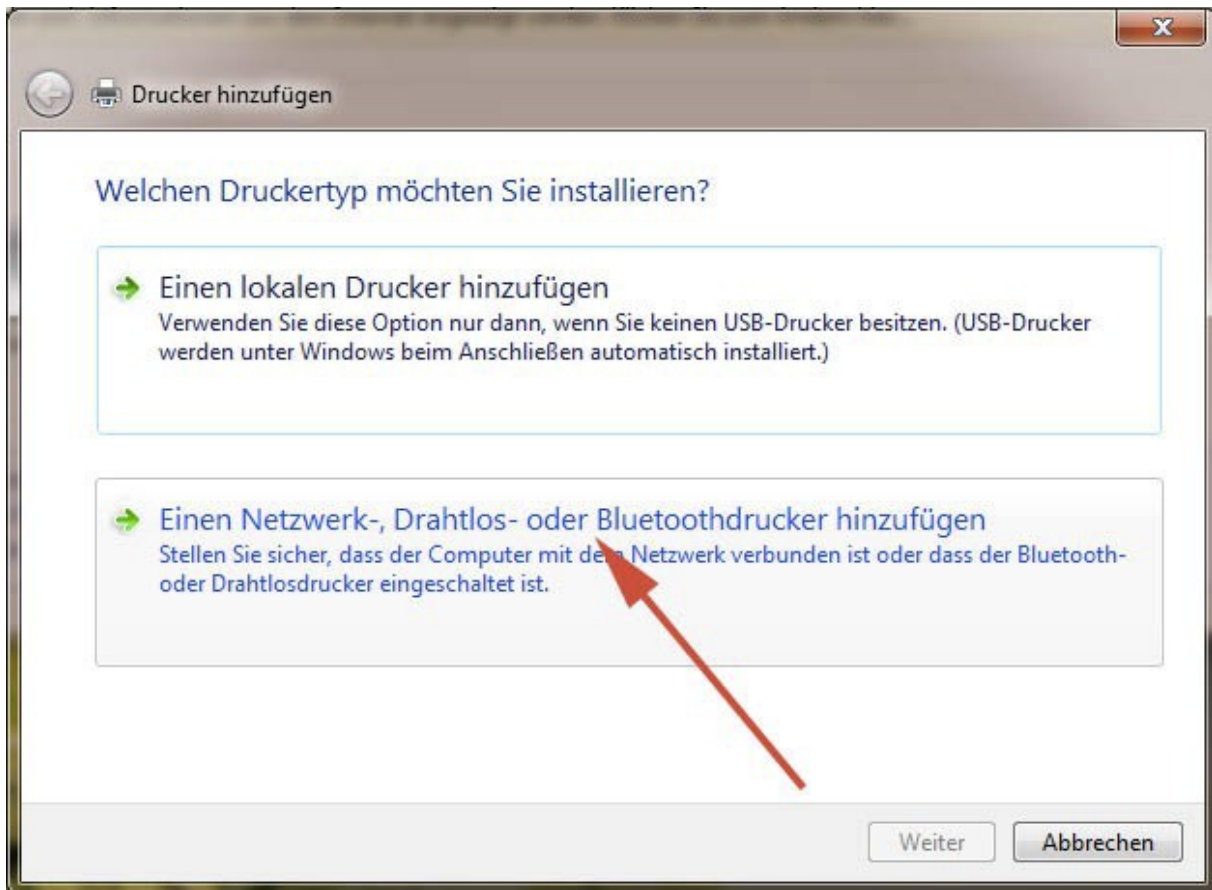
Drucker hinzufügen

Welchen Druckertyp möchten Sie installieren?

Einen lokalen Drucker hinzufügen
Verwenden Sie diese Option nur dann, wenn Sie keinen USB-Drucker besitzen. (USB-Drucker werden unter Windows beim Anschließen automatisch installiert.)

Einen Netzwerk-, Drahtlos- oder Bluetoothdrucker hinzufügen
Stellen Sie sicher, dass der Computer mit dem Netzwerk verbunden ist oder dass der Bluetooth- oder Drahtlosdrucker eingeschaltet ist.

Weiter
Abbrechen